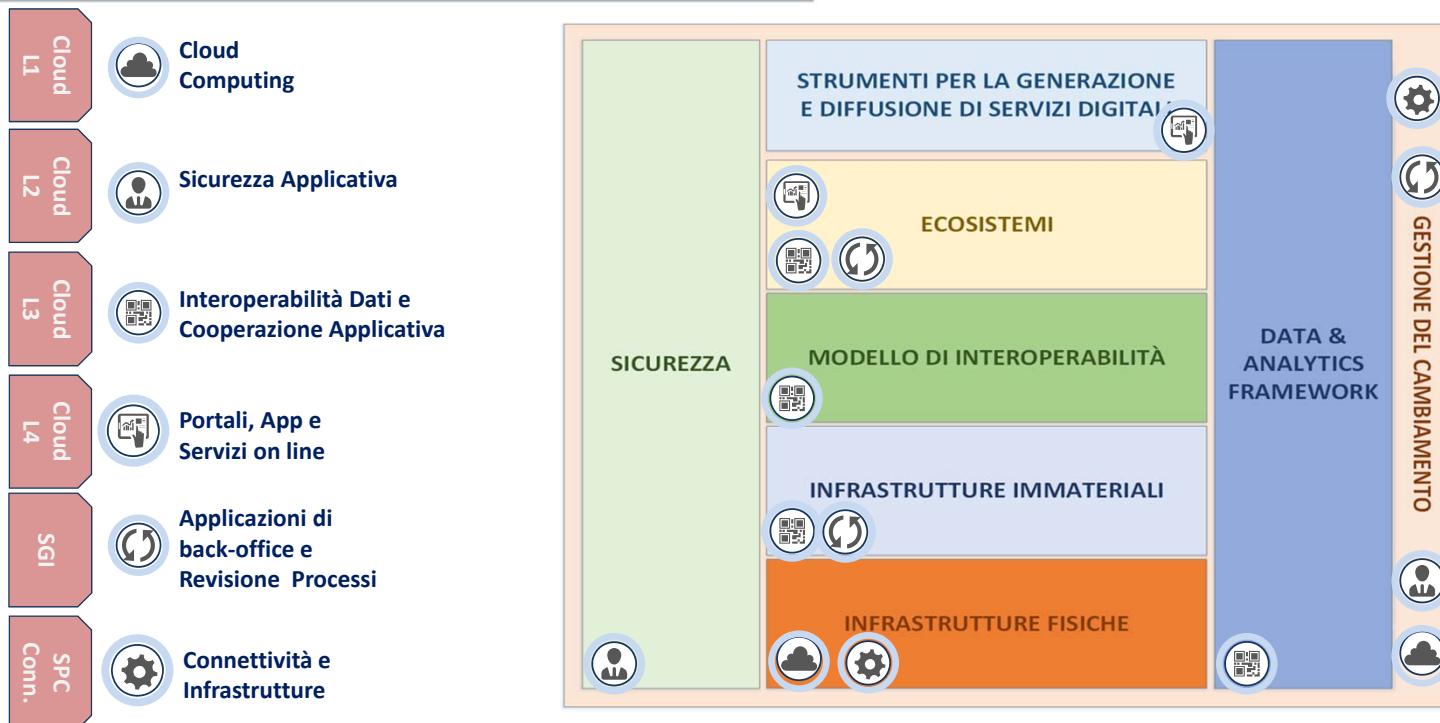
Cloud L1
Cloud Computing

Cloud L2
Sicurezza Applicativa

Cloud L3
Interoperabilità Dati e Cooperazione Applicativa

Cloud L4
Portali, App e Servizi on line

SGI
Applicazioni di back-office e Revisione Processi

SPC Conn.
Connettività e Infrastrutture

SICUREZZA

STRUMENTI PER LA GENERAZIONE E DIFFUSIONE DI SERVIZI DIGITALI

ECOSISTEMI

MODELLO DI INTEROPERABILITÀ

INFRASTRUTTURE IMMATERIALI

INFRASTRUTTURE FISICHE

DATA & ANALYTICS FRAMEWORK

GESTIONE DEL CAMBIAMENTO